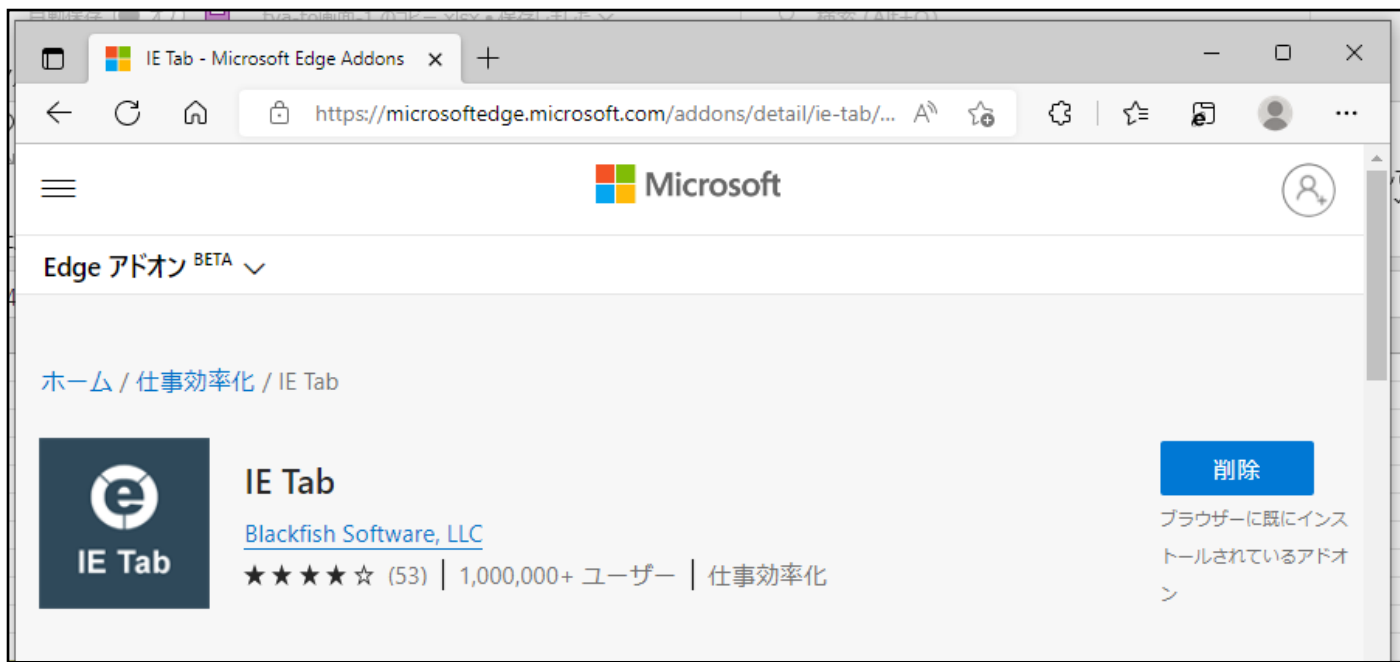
IE Tab - Microsoft Edge Addons

https://microsoftedge.microsoft.com/addons/detail/ie-tab/...

Microsoft

Edge アドオン BETA

ホーム / 仕事効率化 / IE Tab

IE Tab

IE Tab

Blackfish Software, LLC

★★★★☆ (53) | 1,000,000+ ユーザー | 仕事効率化

削除

ブラウザーに既にインストールされているアドオン